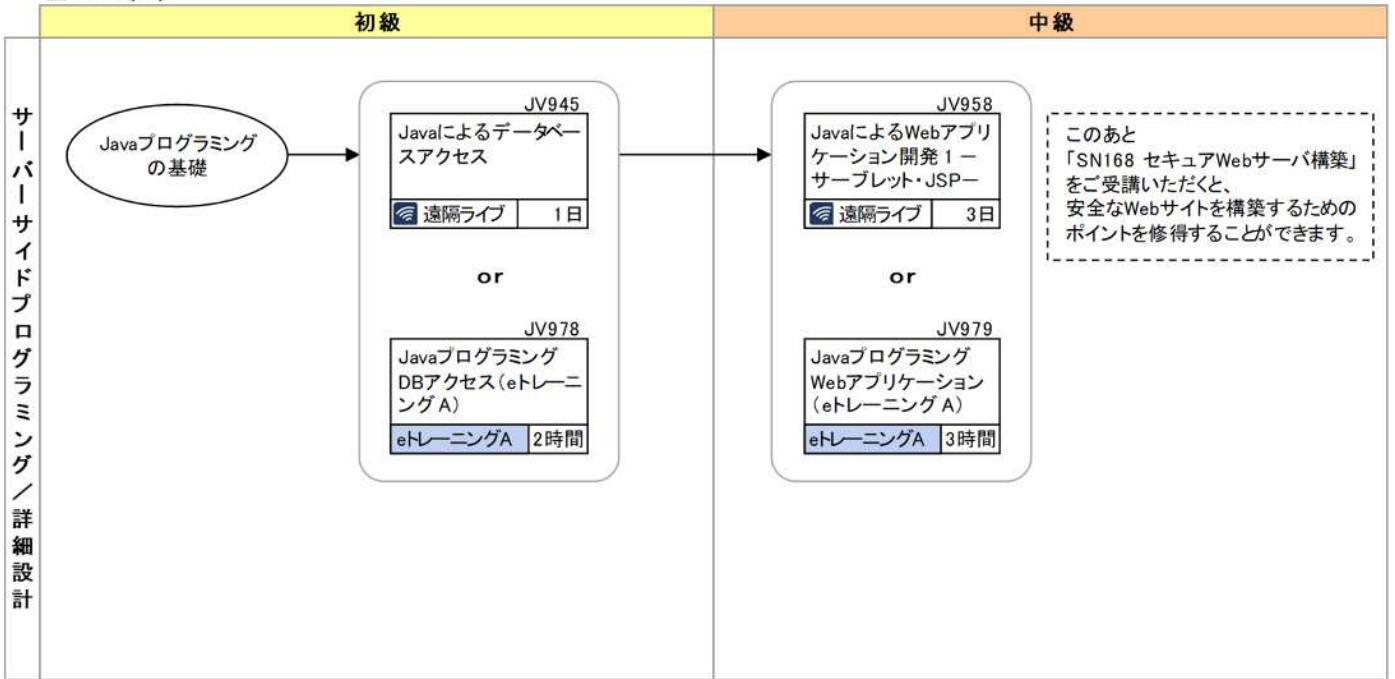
初級

中級

サーバーサイドプログラミング／詳細設計

Javaプログラミングの基礎

JV945
Javaによるデータベースアクセス
遠隔ライブ 1日

or

JV978
Javaプログラミング DBアクセス（eトレーニング A）
eトレーニングA 2時間

JV958
JavaによるWebアプリケーション開発 1 ーサーブレット・JSPー
遠隔ライブ 3日

or

JV979
Javaプログラミング Webアプリケーション（eトレーニング A）
eトレーニングA 3時間

このあと
「SN168 セキュアWebサーバ構築」をご受講いただくと、
安全なWebサイトを構築するためのポイントを修得することができます。